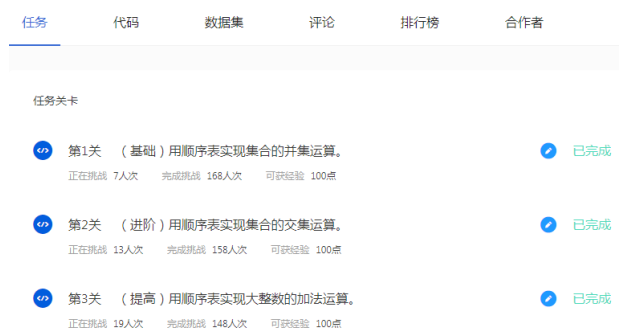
任务　代码　数据集　评论　排行榜　合作者

任务关卡

第1关　（基础）用顺序表实现集合的并集运算。
正在挑战 7人次　完成挑战 168人次　可获经验 100点
已完成

第2关　（进阶）用顺序表实现集合的交集运算。
正在挑战 13人次　完成挑战 158人次　可获经验 100点
已完成

第3关　（提高）用顺序表实现大整数的加法运算。
正在挑战 19人次　完成挑战 148人次　可获经验 100点
已完成